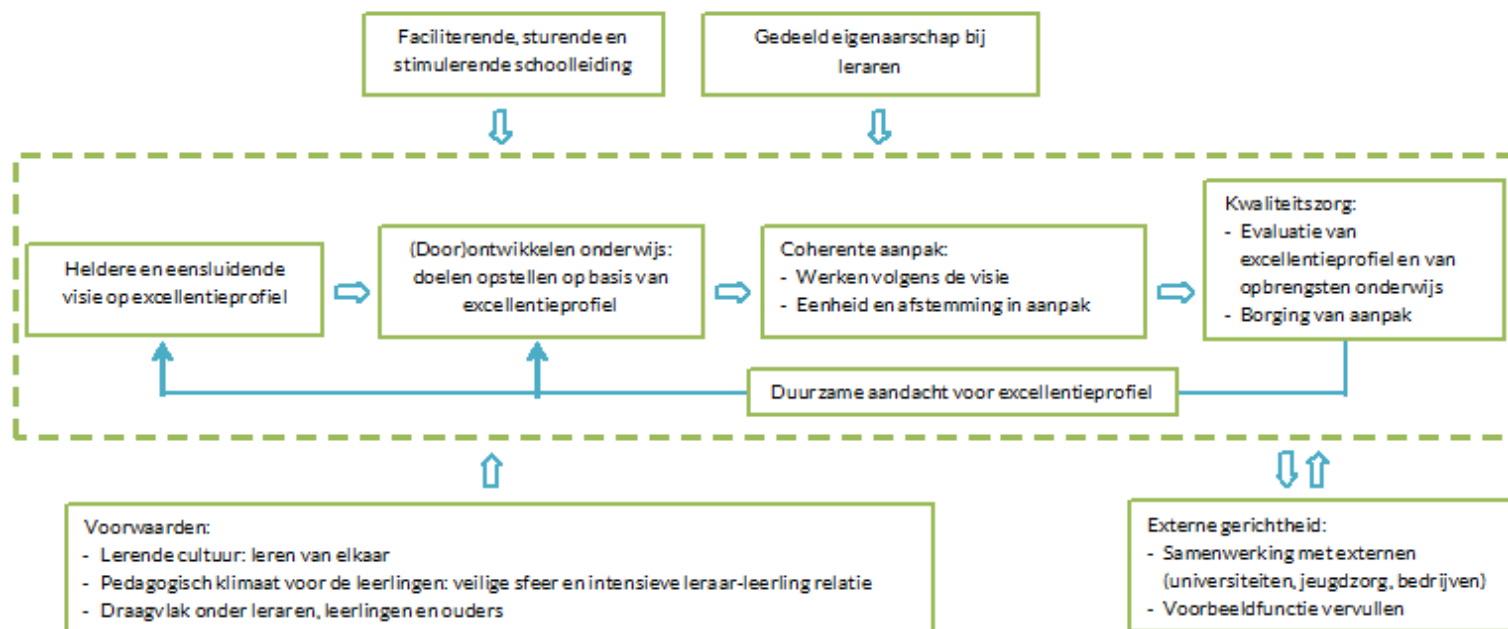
Faciliterende, sturende en stimulerende schoolleiding

Gedeeld eigenaarschap bij leraren

Heldere en eensluidende visie op excellentieprofiel

(Door)ontwikkelen onderwijs: doelen opstellen op basis van excellentieprofiel

Coherente aanpak:
- Werken volgens de visie
- Eenheid en afstemming in aanpak

Kwaliteitszorg:
- Evaluatie van excellentieprofiel en van opbrengsten onderwijs
- Borging van aanpak

Duurzame aandacht voor excellentieprofiel

Voorwaarden:
- Lerende cultuur: leren van elkaar
- Pedagogisch klimaat voor de leerlingen: veilige sfeer en intensieve leraar-leerling relatie
- Draagvlak onder leraren, leerlingen en ouders

Externe gerichtheid:
- Samenwerking met externen (universiteiten, jeugdzorg, bedrijven)
- Voorbeeldfunctie vervullen